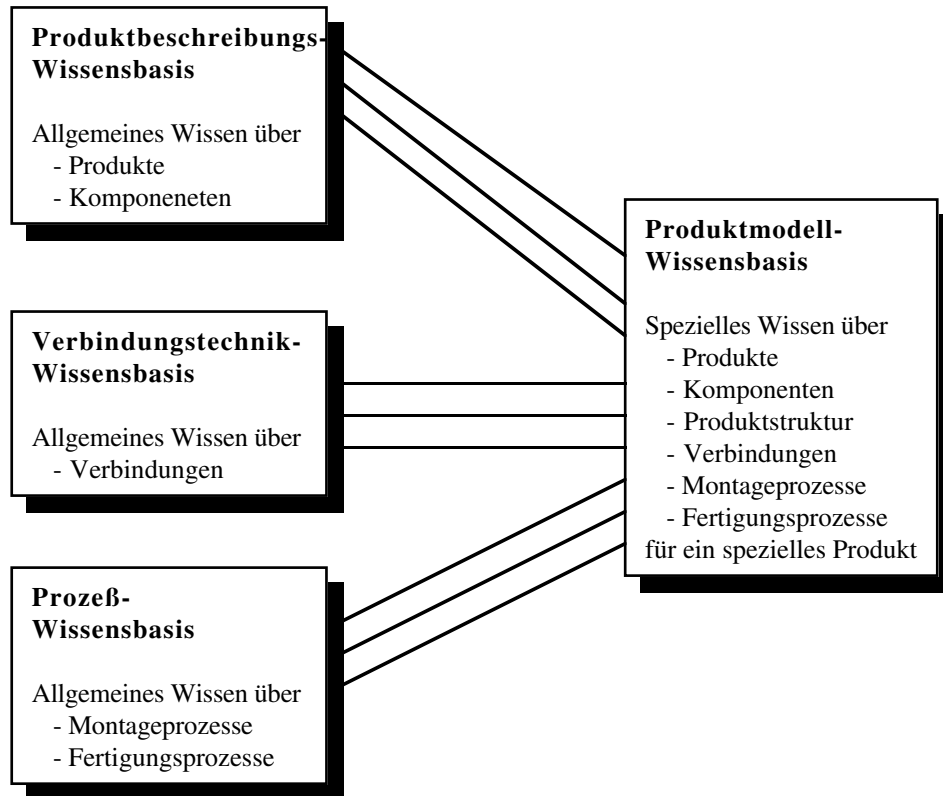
**Produktbeschreibungs-Wissensbasis**

Allgemeines Wissen über
- Produkte
- Komponeneten

**Verbindungstechnik-Wissensbasis**

Allgemeines Wissen über
- Verbindungen

**Prozeß-Wissensbasis**

Allgemeines Wissen über
- Montageprozesse
- Fertigungsprozesse

**Produktmodell-Wissensbasis**

Spezielles Wissen über
- Produkte
- Komponenten
- Produktstruktur
- Verbindungen
- Montageprozesse
- Fertigungsprozesse
für ein spezielles Produkt